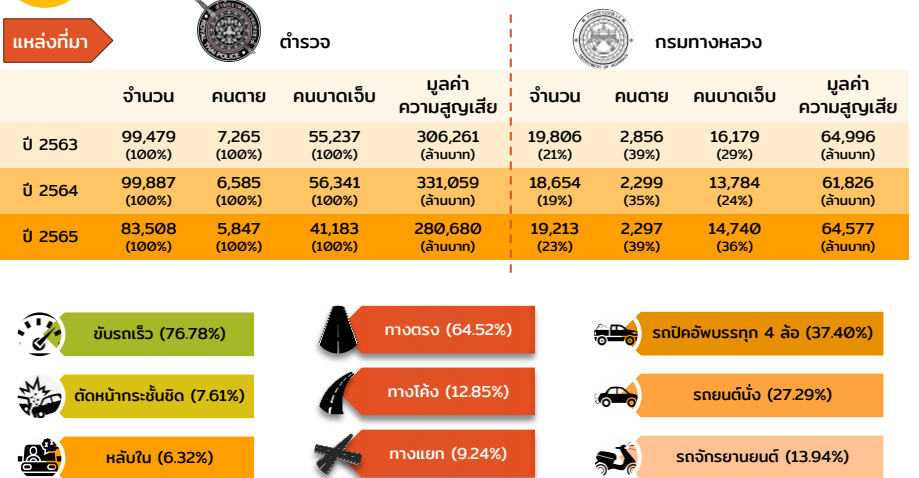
แหล่งที่มา

ตำรวจ

กรมทางหลวง

| | จำนวน | คนตาย | คนบาดเจ็บ | มูลค่าความสูญเสีย | จำนวน | คนตาย | คนบาดเจ็บ | มูลค่าความสูญเสีย |
|---|---|---|---|---|---|---|---|---|
| ปี 2563 | 99,479 (100%) | 7,265 (100%) | 55,237 (100%) | 306,261 (ล้านบาท) | 19,806 (21%) | 2,856 (39%) | 16,179 (29%) | 64,996 (ล้านบาท) |
| ปี 2564 | 99,887 (100%) | 6,585 (100%) | 56,341 (100%) | 331,059 (ล้านบาท) | 18,654 (19%) | 2,299 (35%) | 13,784 (24%) | 61,826 (ล้านบาท) |
| ปี 2565 | 83,508 (100%) | 5,847 (100%) | 41,183 (100%) | 280,680 (ล้านบาท) | 19,213 (23%) | 2,297 (39%) | 14,740 (36%) | 64,577 (ล้านบาท) |

ขับรถเร็ว (76.78%)

ตัดหน้ากระชั้นชิด (7.61%)

หลับใน (6.32%)

ทางตรง (64.52%)

ทางโค้ง (12.85%)

ทางแยก (9.24%)

รถปิคอัพบรรทุก 4 ล้อ (37.40%)

รถยนต์นั่ง (27.29%)

รถจักรยานยนต์ (13.94%)